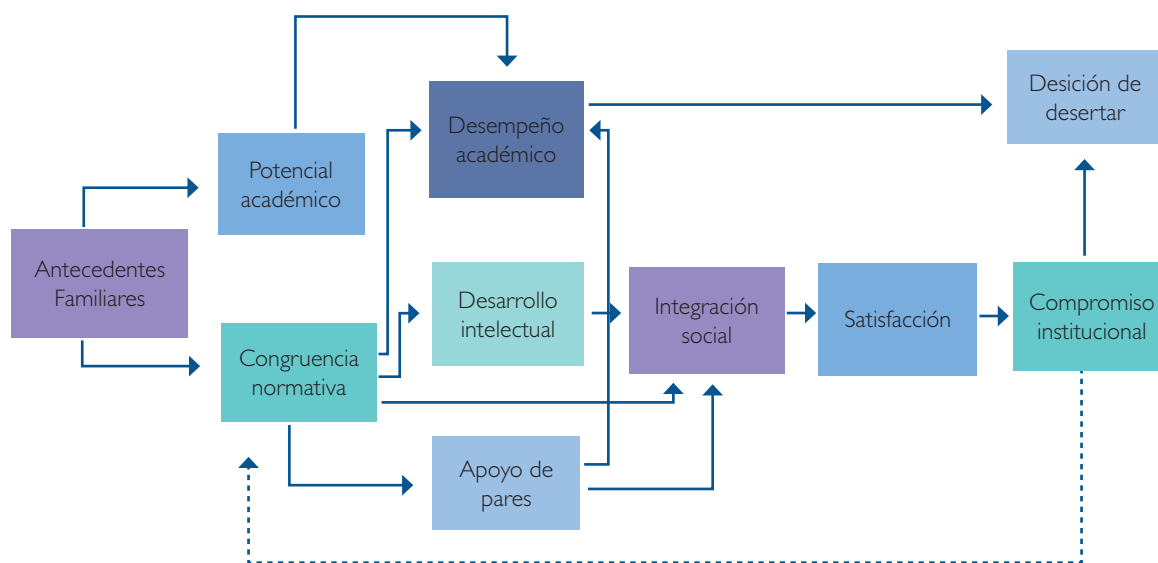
Desempeño académico

Desición de desertar

Potencial académico

Antecedentes Familiares

Desarrollo intelectual

Integración social

Satisfacción

Compromiso institucional

Congruencia normativa

Apoyo de pares